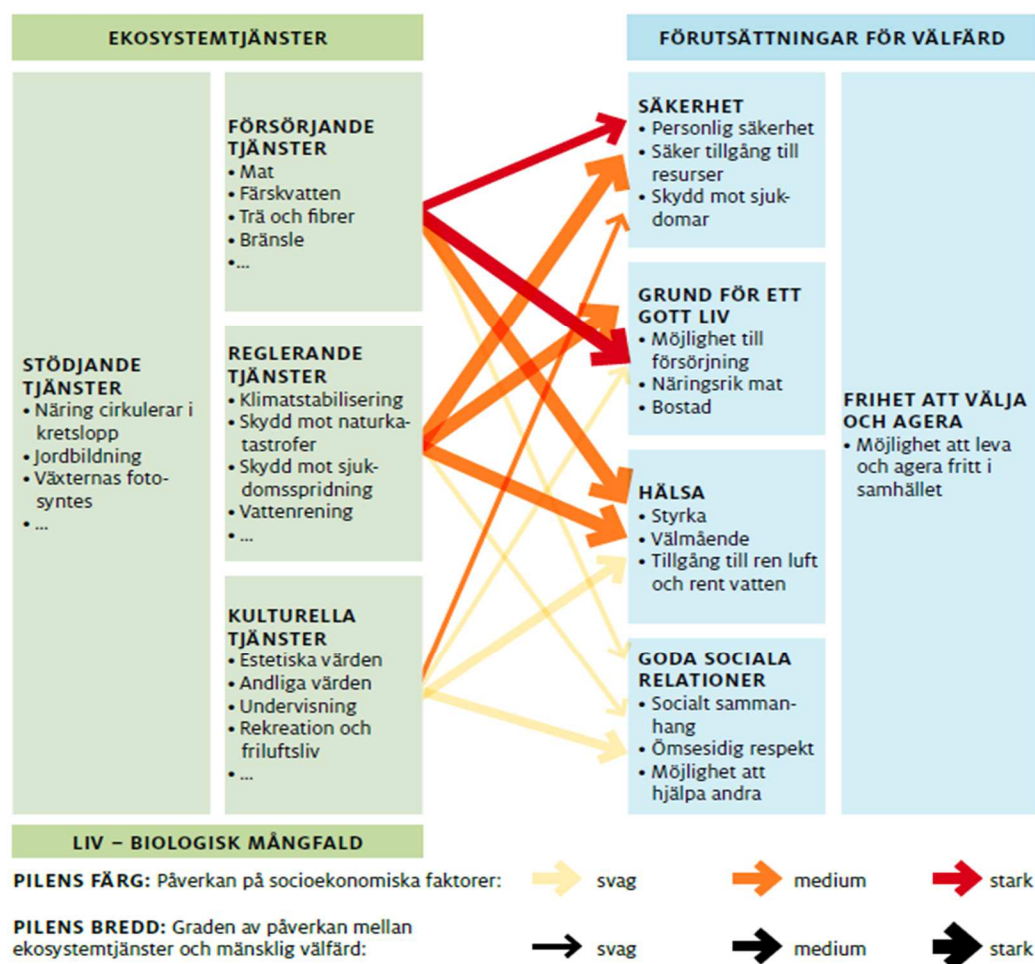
EKOSYSTEMTJÄNSTER

FÖRUTSÄTTNINGAR FÖR VÄLFÄRD

STÖDJANDE TJÄNSTER
• Näring cirkulerar i kretslopp
• Jordbildning
• Växternas fotosyntes
• ...

FÖRSÖRJANDE TJÄNSTER
• Mat
• Färskvatten
• Trä och fibrer
• Bränsle
• ...

REGLERANDE TJÄNSTER
• Klimatstabilisering
• Skydd mot naturkatastrofer
• Skydd mot sjukdomsspridning
• Vattenrening
• ...

KULTURELLA TJÄNSTER
• Estetiska värden
• Andliga värden
• Undervisning
• Rekreation och friluftsliv
• ...

SÄKERHET
• Personlig säkerhet
• Säker tillgång till resurser
• Skydd mot sjukdomar

GRUND FÖR ETT GOTT LIV
• Möjlighet till försörjning
• Näringsrik mat
• Bostad

HÄLSA
• Styrka
• Välmående
• Tillgång till ren luft och rent vatten

GODA SOCIALA RELATIONER
• Socialt sammanhang
• Ömsesidig respekt
• Möjlighet att hjälpa andra

FRIHET ATT VÄLJA OCH AGERA
• Möjlighet att leva och agera fritt i samhället

LIV – BIOLOGISK MÅNGFALD

PILENS FÄRG: Påverkan på socioekonomiska faktorer: svag medium stark

PILENS BREDD: Graden av påverkan mellan ekosystemtjänster och mänsklig välfärd: svag medium stark